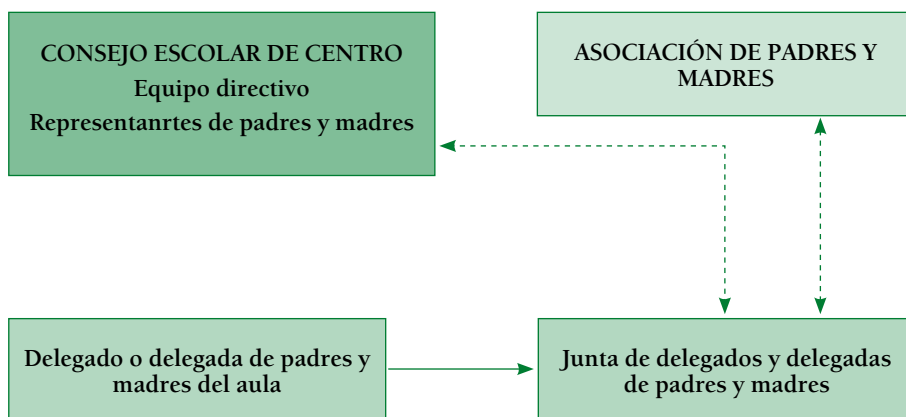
CONSEJO ESCOLAR DE CENTRO
Equipo directivo
Representanrtes de padres y madres

ASOCIACIÓN DE PADRES Y MADRES

Delegado o delegada de padres y madres del aula

Junta de delegados y delegadas de padres y madres